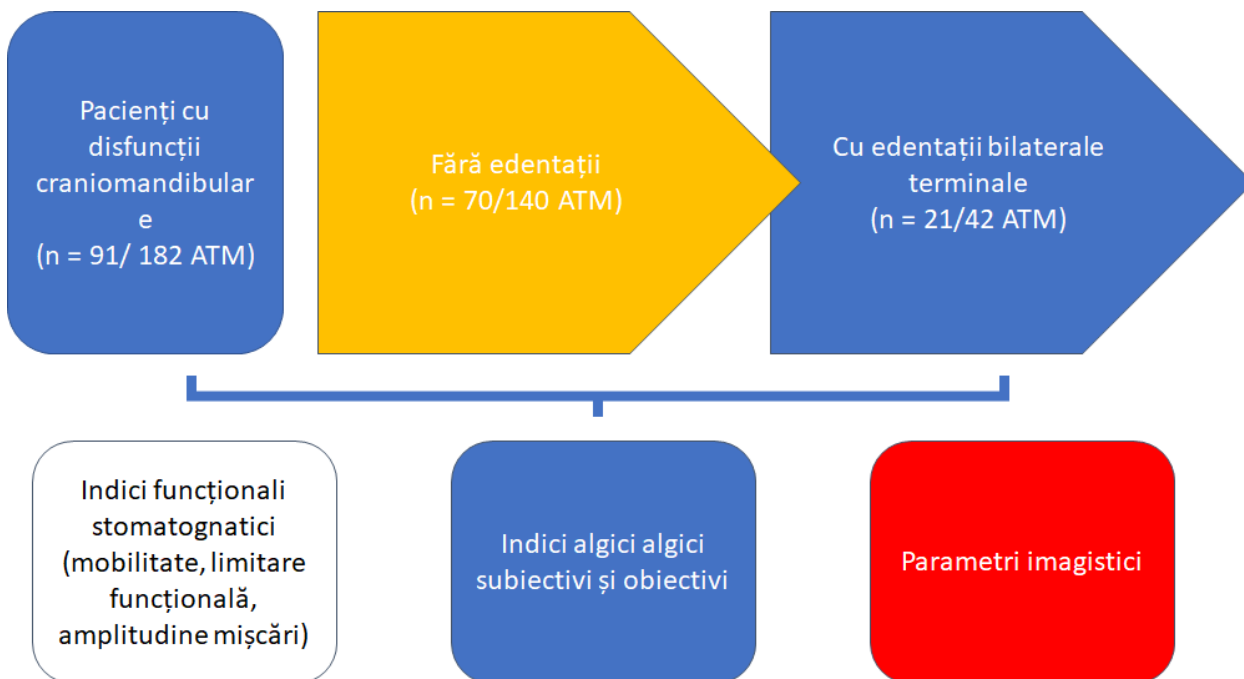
Pacienți cu disfuncții craniomandibular e (n = 91/ 182 ATM)

Fără edentații (n = 70/140 ATM)

Cu edentații bilaterale terminale (n = 21/42 ATM)

Indici funcționali stomatognatici (mobilitate, limitare funcțională, amplitudine mișcări)

Indici algici algici subiectivi și obiectivi

Parametri imagistici